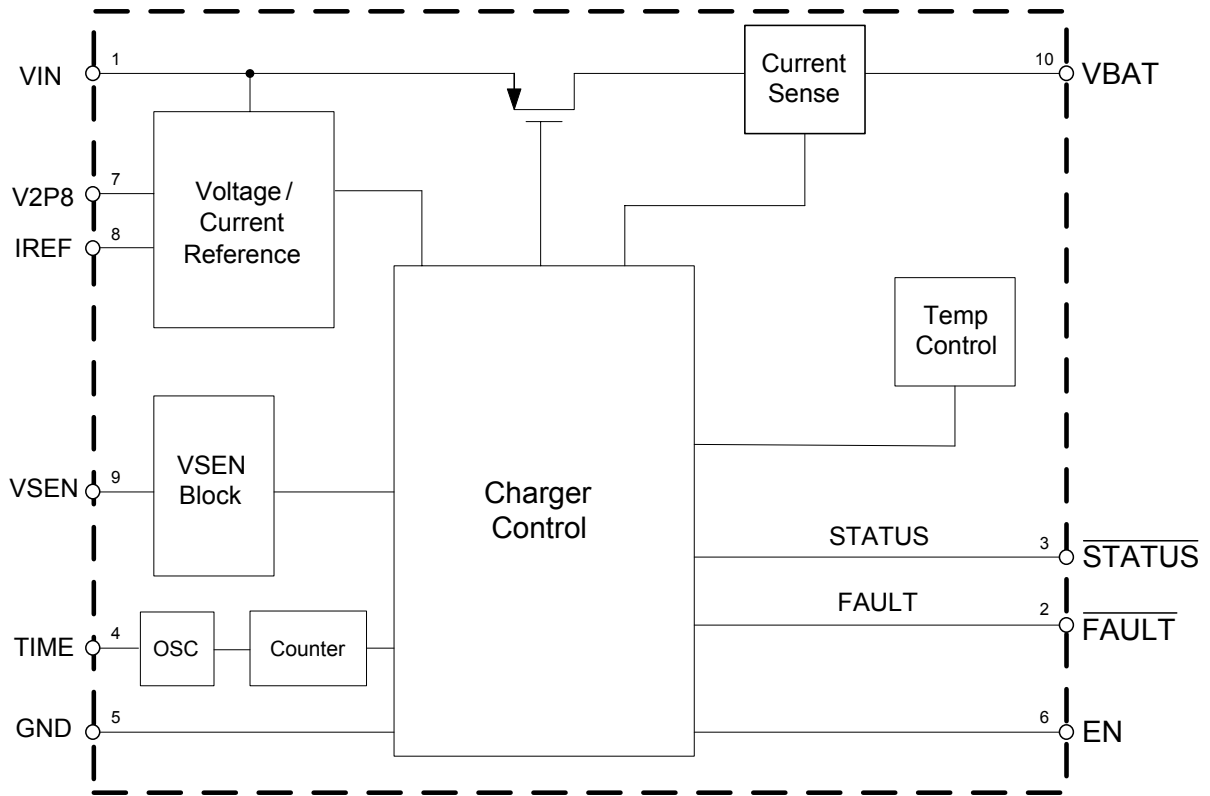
VIN 1
Current Sense
10 VBAT
V2P8 7
IREF 8
Voltage / Current Reference
Temp Control
VSEN 9
VSEN Block
Charger Control
STATUS
3 $\overline{STATUS}$
FAULT
2 $\overline{FAULT}$
TIME 4
OSC
Counter
GND 5
6 EN